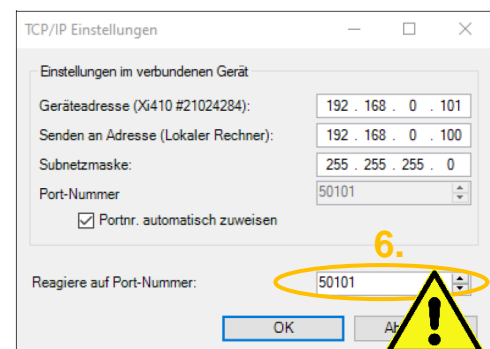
TCP/IP Einstellungen

Einstellungen im verbundenen Gerät

Geräteadresse (Xi410 #21024284): 192 . 168 . 0 . 101

Senden an Adresse (Lokaler Rechner): 192 . 168 . 0 . 100

Subnetzmaske: 255 . 255 . 255 . 0

Port-Nummer 50101

Portnr. automatisch zuweisen

6.

Reagiere auf Port-Nummer: 50101

OK

Ab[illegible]